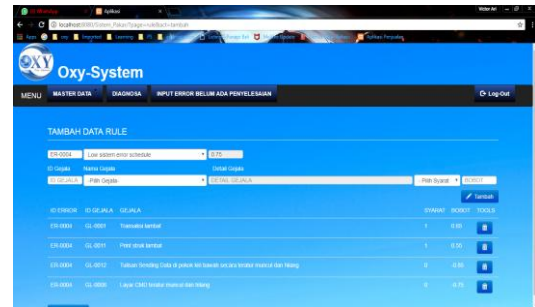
(3) WhatsApp
Aplikasi
localhost:8080/Sistem_Pakar/?page=rule&act=tambah
Apps
Oxy-System
MENU
MASTER DATA
DIAGNOSA
INPUT ERROR BELUM ADA PENYELESAIAN
Log-Out

TAMBAH DATA RULE

ER-0004
Low system error schedule
0.75
ID Gejala
Nama Gejala
Detail Gejala
ID GEJALA
-Pilih Gejala-
DETAIL GEJALA
-Pilih Syarat-
BOBOT
Tambah

| ID ERROR | ID GEJALA | GEJALA | SYARAT | BOBOT | TOOLS |
|---|---|---|---|---|---|
| ER-0004 | GL-0001 | Transaksi lambat | 1 | 0.85 | |
| ER-0004 | GL-0011 | Print struk lambat | 1 | 0.55 | |
| ER-0004 | GL-0012 | Tulisan Sending Data di pojok kiri bawah secara terus menerus dan hilang | 0 | -0.85 | |
| ER-0004 | GL-0008 | Layar CMD terakhir muncul dan hilang | 0 | -0.75 | |